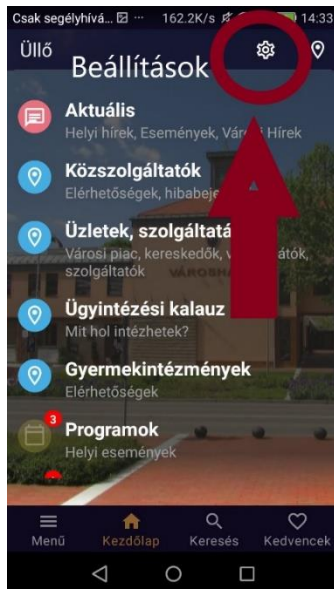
Csak segélyhívá... 162.2K/s 14:33

Üllő

Beállítások

Aktuális
Helyi hírek, Események, Vár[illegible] Hírek

Közszolgáltatók
Elérhetőségek, hibabej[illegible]

Üzletek, szolgáltatá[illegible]
Városi piac, kereskedők, v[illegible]tók, szolgáltatók

VÁROSHÁ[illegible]

Ügyintézési kalauz
Mit hol intézhetek?

Gyermekintézmények
Elérhetőségek

3

Programok
Helyi események

Menü
Kezdőlap
Keresés
Kedvencek